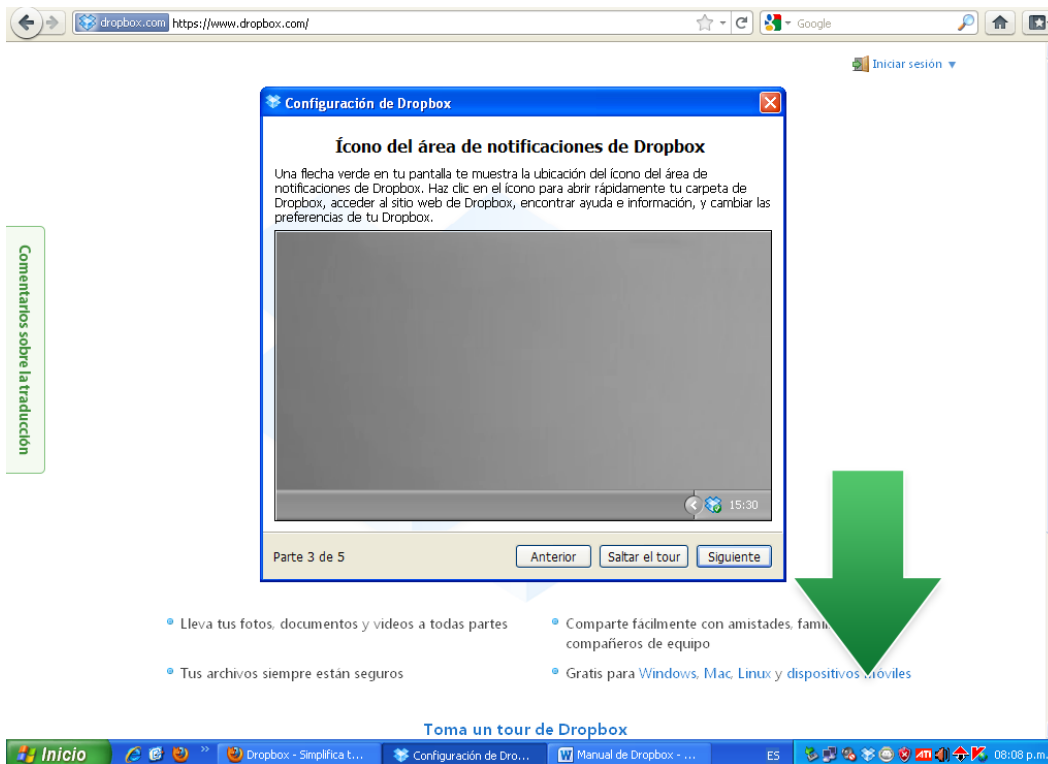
dropbox.com https://www.dropbox.com/

Google

Iniciar sesión ▼

Comentarios sobre la traducción

Configuración de Dropbox

Ícono del área de notificaciones de Dropbox

Una flecha verde en tu pantalla te muestra la ubicación del ícono del área de notificaciones de Dropbox. Haz clic en el ícono para abrir rápidamente tu carpeta de Dropbox, acceder al sitio web de Dropbox, encontrar ayuda e información, y cambiar las preferencias de tu Dropbox.

15:30

Parte 3 de 5

Anterior

Saltar el tour

Siguiente

Lleva tus fotos, documentos y videos a todas partes

Tus archivos siempre están seguros

Comparte fácilmente con amistades, fami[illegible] compañeros de equipo

Gratis para Windows, Mac, Linux y dispositivos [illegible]viles

Toma un tour de Dropbox

Inicio

Dropbox - Simplifica t...

Configuración de Dro...

Manual de Dropbox - ...

ES

08:08 p.m.